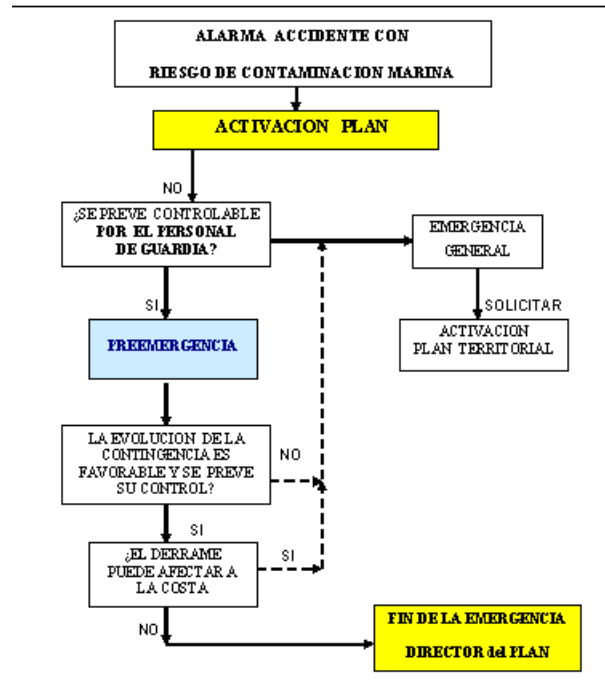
ALARMA ACCIDENTE CON

RIESGO DE CONTAMINACION MARINA

ACTIVACION PLAN

NO

¿SE PREVE CONTROLABLE POR EL PERSONAL DE GUARDIA?

EMERGENCIA GENERAL

SOLICITAR

ACTIVACION PLAN TERRITORIAL

SI

PREEMERGENCIA

LA EVOLUCION DE LA CONTINGENCIA ES FAVORABLE Y SE PREVE SU CONTROL?

NO

SI

¿EL DERRAME PUEDE AFECTAR A LA COSTA

SI

NO

FIN DE LA EMERGENCIA

DIRECTOR del PLAN